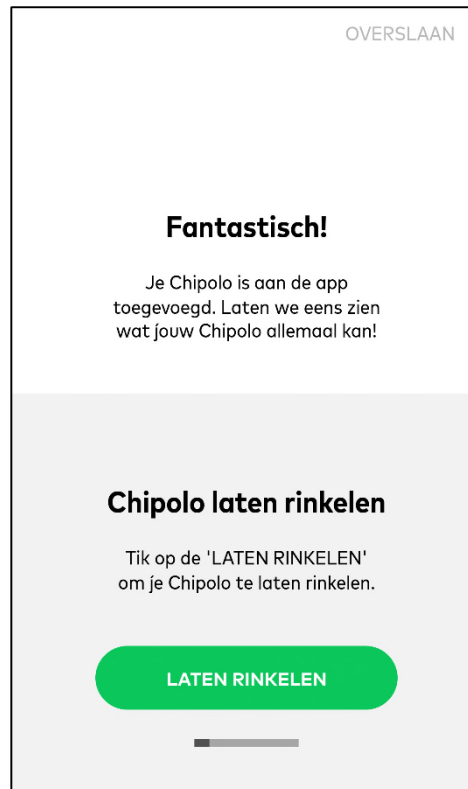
OVERSLAAN

Fantastisch!

Je Chipolo is aan de app toegevoegd. Laten we eens zien wat jouw Chipolo allemaal kan!

Chipolo laten rinkelen

Tik op de 'LATEN RINKELEN' om je Chipolo te laten rinkelen.

LATEN RINKELEN